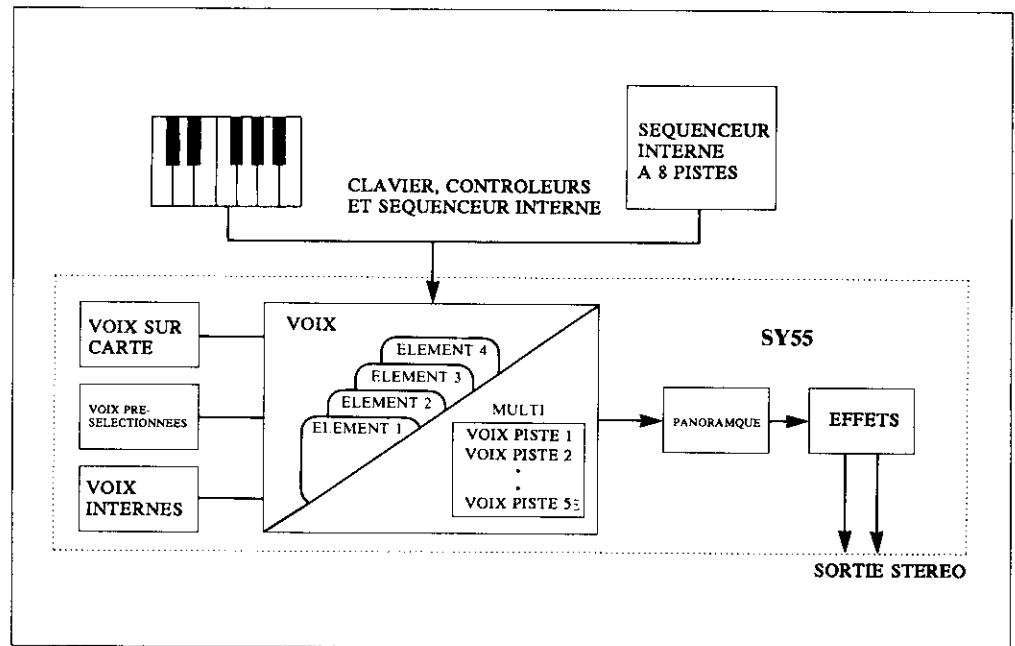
SEQUENCEUR INTERNE A 8 PISTES

CLAVIER, CONTROLEURS ET SEQUENCEUR INTERNE

VOIX SUR CARTE

VOIX PRE-SELECTIONNEES

VOIX INTERNES

VOIX

ELEMENT 4
ELEMENT 3
ELEMENT 2
ELEMENT 1

MULTI

VOIX PISTE 1
VOIX PISTE 2
•
•
VOIX PISTE 5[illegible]

SY55

PANORAMQUE

EFFETS

SORTIE STEREO